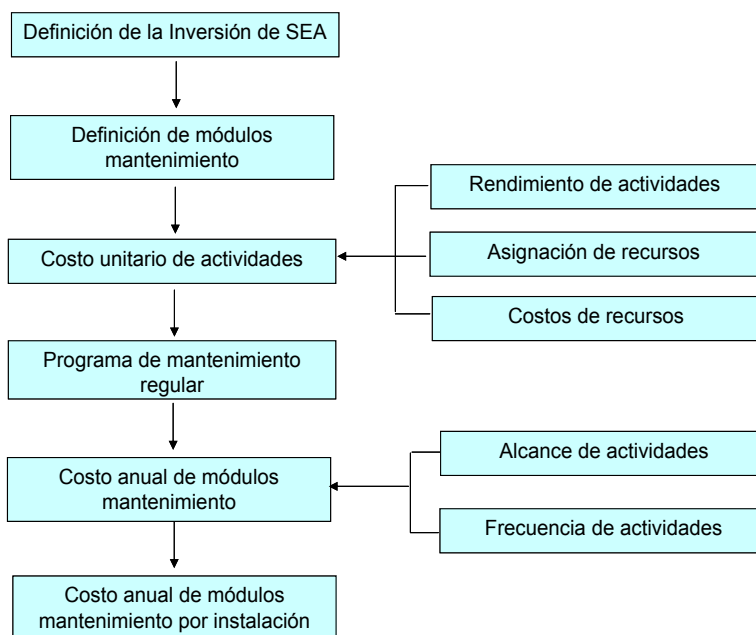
Definición de la Inversión de SEA

Definición de módulos mantenimiento

Rendimiento de actividades

Costo unitario de actividades

Asignación de recursos

Costos de recursos

Programa de mantenimiento regular

Alcance de actividades

Costo anual de módulos mantenimiento

Frecuencia de actividades

Costo anual de módulos mantenimiento por instalación